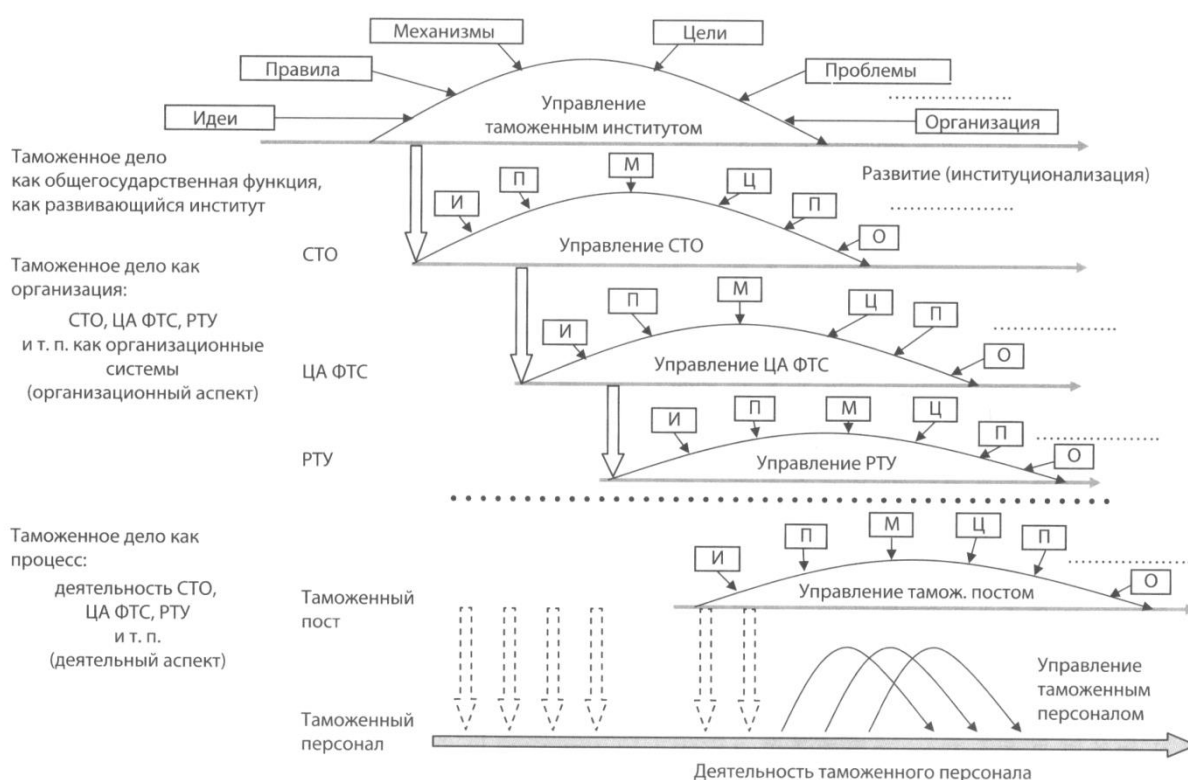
Механизмы

Цели

Правила

Проблемы

Идеи

Управление таможенным институтом

Организация

Таможенное дело как общегосударственная функция, как развивающийся институт

Развитие (институционализация)

М

П

Ц

И

П

Управление СТО

О

СТО

Таможенное дело как организация:

СТО, ЦА ФТС, РТУ и т. п. как организационные системы (организационный аспект)

М

П

Ц

П

И

Управление ЦА ФТС

О

ЦА ФТС

И

П

М

Ц

П

Управление РТУ

О

РТУ

Таможенное дело как процесс:

деятельность СТО, ЦА ФТС, РТУ и т. п. (деятельный аспект)

М

П

Ц

П

И

Управление тамож. постом

О

Таможенный пост

Управление таможенным персоналом

Таможенный персонал

Деятельность таможенного персонала